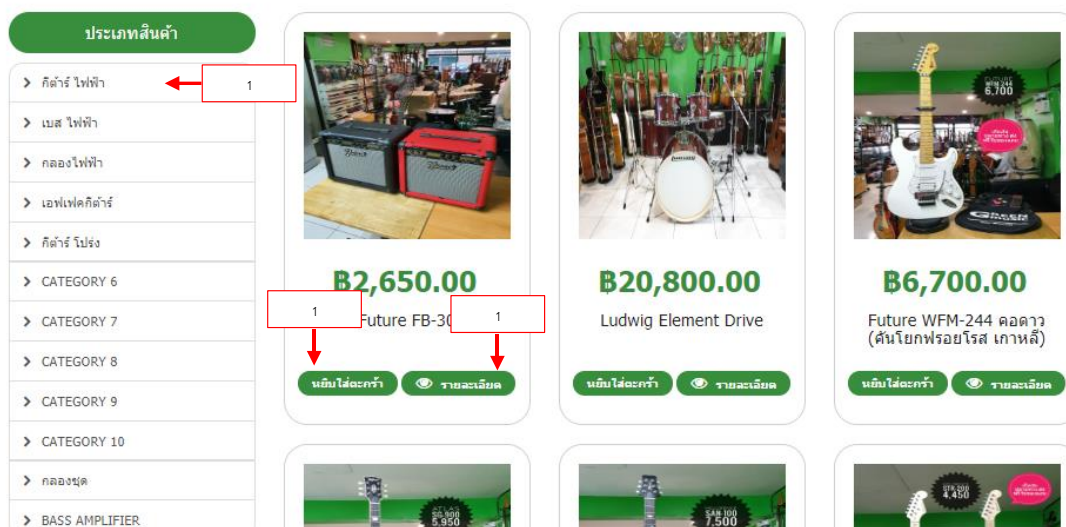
ประเภทสินค้า

กีต้าร์ ไฟฟ้า

1

เบส ไฟฟ้า

กลองไฟฟ้า

เอฟเฟคกีต้าร์

กีต้าร์ โปร่ง

CATEGORY 6

CATEGORY 7

CATEGORY 8

CATEGORY 9

CATEGORY 10

กลองชุด

BASS AMPLIFIER

฿2,650.00

1

Future FB-30

1

หยิบใส่ตะกร้า

รายละเอียด

฿20,800.00

Ludwig Element Drive

หยิบใส่ตะกร้า

รายละเอียด

FUTURE WFM-244 6,700

฿6,700.00

Future WFM-244 คอดาว (คันโยกฟรอยโรส เกาหลี)

หยิบใส่ตะกร้า

รายละเอียด

SG 900 5,950

SAN 100 7,500

STK 200 4,450